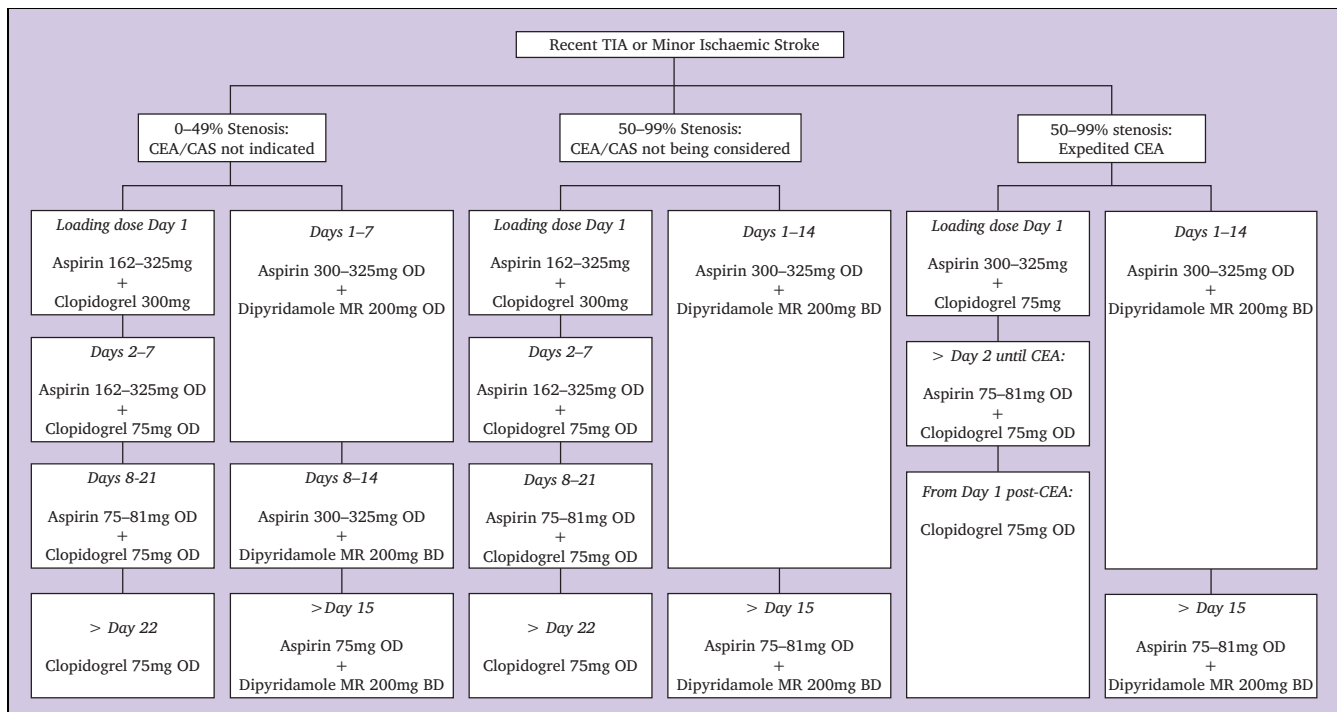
Recent TIA or Minor Ischaemic Stroke

0–49% Stenosis: CEA/CAS not indicated

50–99% Stenosis: CEA/CAS not being considered

50–99% stenosis: Expedited CEA

*Loading dose Day 1*

Aspirin 162–325mg + Clopidogrel 300mg

*Days 2–7*

Aspirin 162–325mg OD + Clopidogrel 75mg OD

*Days 8-21*

Aspirin 75–81mg OD + Clopidogrel 75mg OD

> *Day 22*

Clopidogrel 75mg OD

*Days 1–7*

Aspirin 300–325mg OD + Dipyridamole MR 200mg OD

*Days 8–14*

Aspirin 300–325mg OD + Dipyridamole MR 200mg BD

>*Day 15*

Aspirin 75mg OD + Dipyridamole MR 200mg BD

*Loading dose Day 1*

Aspirin 162–325mg + Clopidogrel 300mg

*Days 2–7*

Aspirin 162–325mg OD + Clopidogrel 75mg OD

*Days 8–21*

Aspirin 75–81mg OD + Clopidogrel 75mg OD

> *Day 22*

Clopidogrel 75mg OD

*Days 1–14*

Aspirin 300–325mg OD + Dipyridamole MR 200mg BD

> *Day 15*

Aspirin 75–81mg OD + Dipyridamole MR 200mg BD

*Loading dose Day 1*

Aspirin 300–325mg + Clopidogrel 75mg

> *Day 2 until CEA:*

Aspirin 75–81mg OD + Clopidogrel 75mg OD

*From Day 1 post-CEA:*

Clopidogrel 75mg OD

*Days 1–14*

Aspirin 300–325mg OD + Dipyridamole MR 200mg BD

> *Day 15*

Aspirin 75–81mg OD + Dipyridamole MR 200mg BD